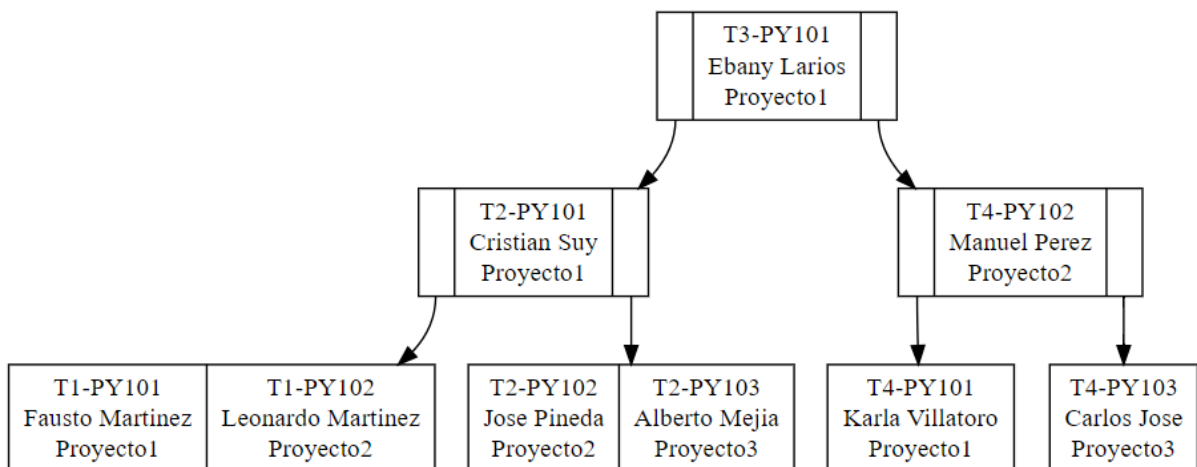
T3-PY101
Ebany Larios
Proyecto1

T2-PY101
Cristian Suy
Proyecto1

T4-PY102
Manuel Perez
Proyecto2

T1-PY101
Fausto Martinez
Proyecto1

T1-PY102
Leonardo Martinez
Proyecto2

T2-PY102
Jose Pineda
Proyecto2

T2-PY103
Alberto Mejia
Proyecto3

T4-PY101
Karla Villatoro
Proyecto1

T4-PY103
Carlos Jose
Proyecto3